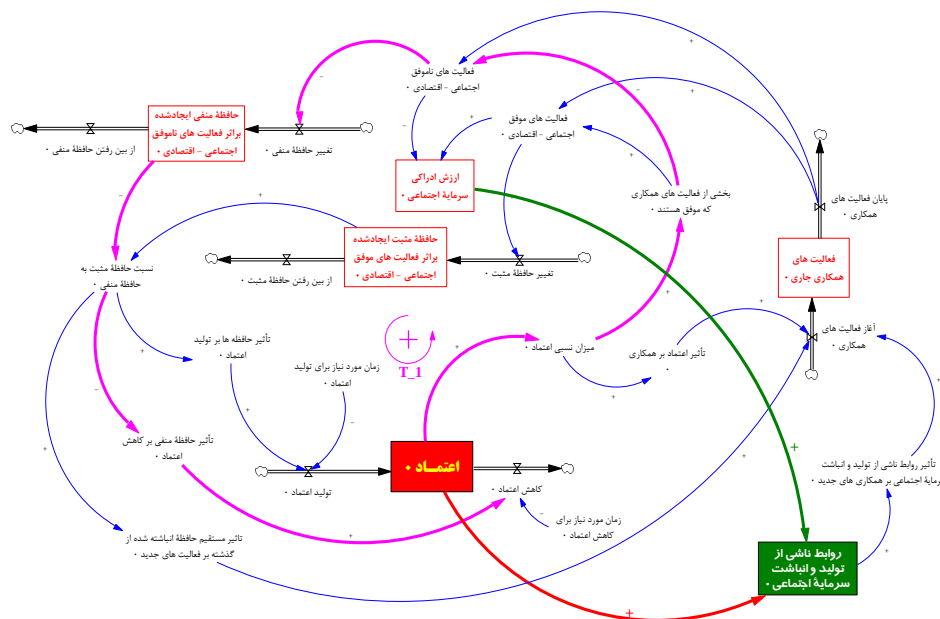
فعالیت های ناموفق
اجتماعی - اقتصادی •

فعالیت های موفق
اجتماعی - اقتصادی •

حافظهٔ منفی ایجادشده
براثر فعالیت های ناموفق
اجتماعی - اقتصادی •

تغییر حافظهٔ منفی •

از بین رفتن حافظهٔ منفی •

ارزش ادراکی
سرمایهٔ اجتماعی •

بخشی از فعالیت های همکاری
که موفق هستند •

پایان فعالیت های
همکاری •

حافظهٔ مثبت ایجادشده
براثر فعالیت های موفق
اجتماعی - اقتصادی •

تغییر حافظهٔ مثبت •

از بین رفتن حافظهٔ مثبت •

نسبت حافظهٔ مثبت به
حافظهٔ منفی •

فعالیت های
همکاری جاری •

آغاز فعالیت های
همکاری •

T_1

میزان نسبی اعتماد •

تأثیر اعتماد بر همکاری
•

تأثیر حافظه ها بر تولید
اعتماد •

زمان مورد نیاز برای تولید
اعتماد •

تأثیر حافظهٔ منفی بر کاهش
اعتماد •

اعتماد •

تولید اعتماد •

کاهش اعتماد •

زمان مورد نیاز برای
کاهش اعتماد •

تأثیر روابط ناشی از تولید و انباشت
سرمایهٔ اجتماعی بر همکاری های جدید •

تاثیر مستقیم حافظهٔ انباشته شده از
گذشته بر فعالیت های جدید •

روابط ناشی از
تولید و انباشت
سرمایهٔ اجتماعی •

+ - + - + + - + + + + - + + + + + + - + + + + +